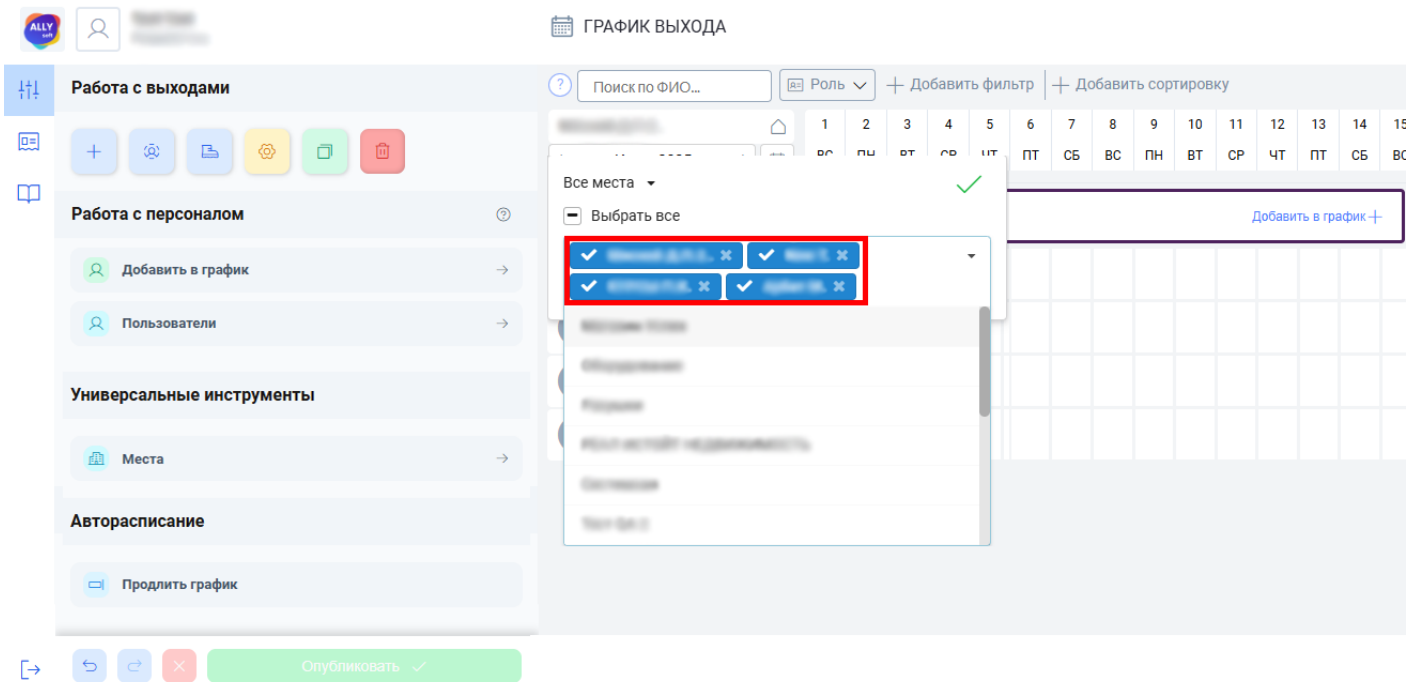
ALLY soft

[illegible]
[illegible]

ГРАФИК ВЫХОДА

Работа с выходами

Работа с персоналом

Добавить в график

Пользователи

Универсальные инструменты

Места

Авторасписание

Продлить график

Опубликовать

Поиск по ФИО...

Роль

Добавить фильтр

Добавить сортировку

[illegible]

| 1 | 2 | 3 | 4 | 5 | 6 | 7 | 8 | 9 | 10 | 11 | 12 | 13 | 14 | 15 |
|---|---|---|---|---|---|---|---|---|---|---|---|---|---|---|
| ВС | ПН | ВТ | СР | ЧТ | ПТ | СБ | ВС | ПН | ВТ | СР | ЧТ | ПТ | СБ | ВС |

Все места

Выбрать все

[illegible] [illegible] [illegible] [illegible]

Добавить в график

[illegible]
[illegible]
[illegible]
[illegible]
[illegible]
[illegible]